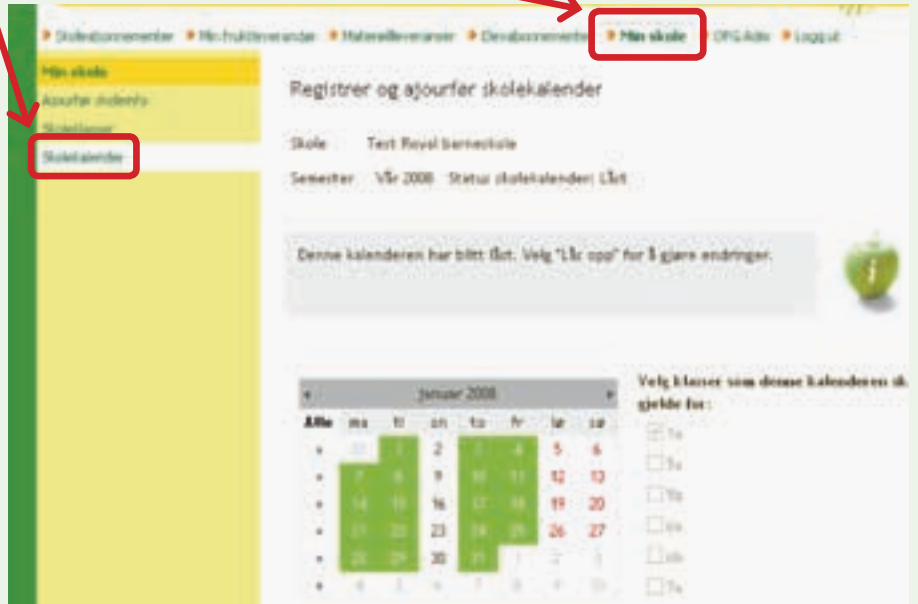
Skoleabonnementer · Min frukt leveranser · Materiell leveranser · Elevabonnementer · Min skole · OPG Admin · Logg ut

Min skole
Ajourfør skoleinfo
Skoleklasser
Skolekalender

Registrer og ajourfør skolekalender

Skole : Test Royal barneskole

Semester : Vår 2008 Status skolekalender: Låst

Denne kalenderen har blitt låst. Velg "Lås opp" for å gjøre endringer.

| ◂ | | | Januar 2008 | | | ▸ |
|---|---|---|---|---|---|---|
| Alle | ma | ti | on | to | fr | lø | sø |
| • | 31 | 1 | 2 | 3 | 4 | 5 | 6 |
| • | 7 | 8 | 9 | 10 | 11 | 12 | 13 |
| • | 14 | 15 | 16 | 17 | 18 | 19 | 20 |
| • | 21 | 22 | 23 | 24 | 25 | 26 | 27 |
| • | 28 | 29 | 30 | 31 | 1 | 2 | 3 |
| • | 4 | 5 | 6 | 7 | 8 | 9 | 10 |

Velg klasser som denne kalenderen sk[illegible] gjelde for:
1a
1a
1b
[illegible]
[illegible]
7a